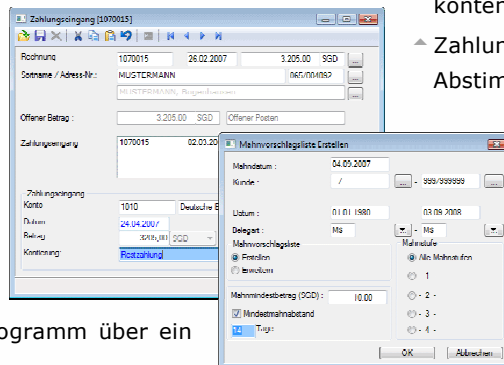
konter

Zahlun

Abstim

Zahlungseingang [1070015]

Rechnung 1070015 26.02.2007 3.205.00 SGD

Sortname / Adress-Nr.: MUSTERMANN 065/004082

MUSTERMANN, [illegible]

Offener Betrag : 3.205.00 SGD Offener Posten

Zahlungseingang 1070015 02.03.20

Zahlungseingang

Konto 1010 Deutsche B

Datum 24.04.2007

Betrag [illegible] SGD

Kontierung Restzahlung

Mahnvorschlagsliste Erstellen

Mahndatum : 04.09.2007

Kunde : / ... - 999/999999 ...

Datum : 01.01.1980 - 03.09.2008

Belegart : Ms - Ms

Mahnvorschlagsliste

Erstellen

Erweitern

Mahnstufe

Alle Mahnstufen

1

2

3

4

Mahnmindestbetrag (SGD) : 10.00

Mindestmahnabstand

14 Tage

OK Abbrechen

ogramm über ein